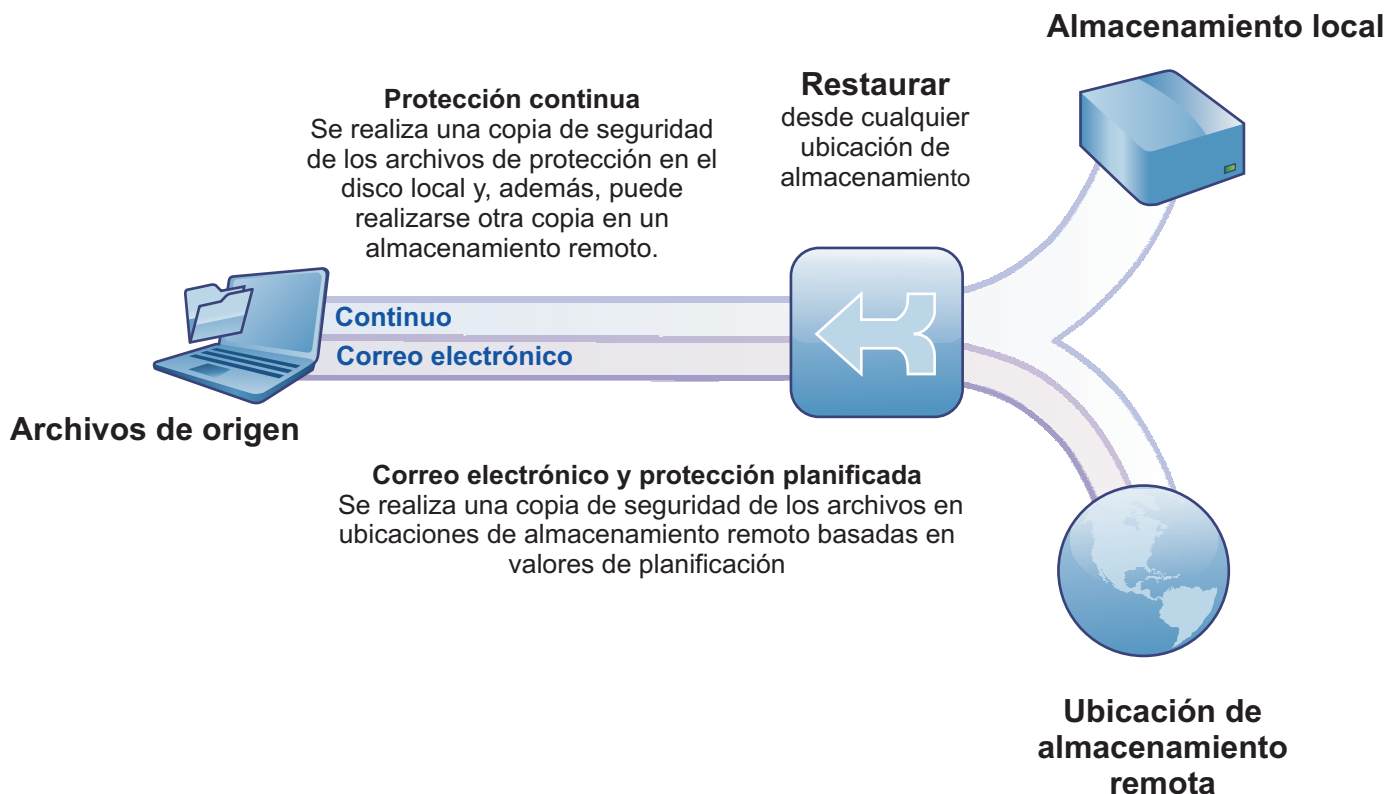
Almacenamiento local

Restaurar
desde cualquier ubicación de almacenamiento

Protección continua
Se realiza una copia de seguridad de los archivos de protección en el disco local y, además, puede realizarse otra copia en un almacenamiento remoto.

Continuo
Correo electrónico

Archivos de origen

Correo electrónico y protección planificada
Se realiza una copia de seguridad de los archivos en ubicaciones de almacenamiento remoto basadas en valores de planificación

Ubicación de almacenamiento remota